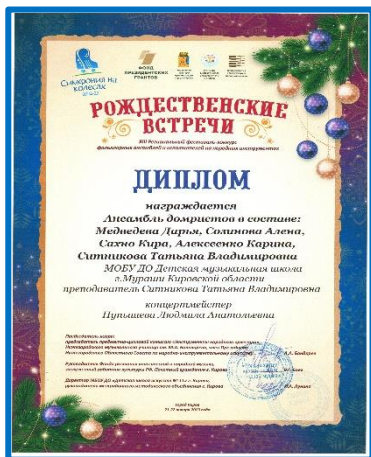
Симфония на колесах

ФОНД ПРЕЗИДЕНТСКИХ ГРАНТОВ

РОЖДЕСТВЕНСКИЕ ВСТРЕЧИ

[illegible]

ДИПЛОМ

награждается

Ансамбль домристов в составе:
Медведева Дарья, Солинова Алена, Сахно Кира, Алексеенко Карина, Ситникова Татьяна Владимировна

МОБУ ДО Детская музыкальная школа г.Мураши Кировской области
преподаватель Ситникова Татьяна Владимировна

концертмейстер
Пупышева Людмила Анатольевна

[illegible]